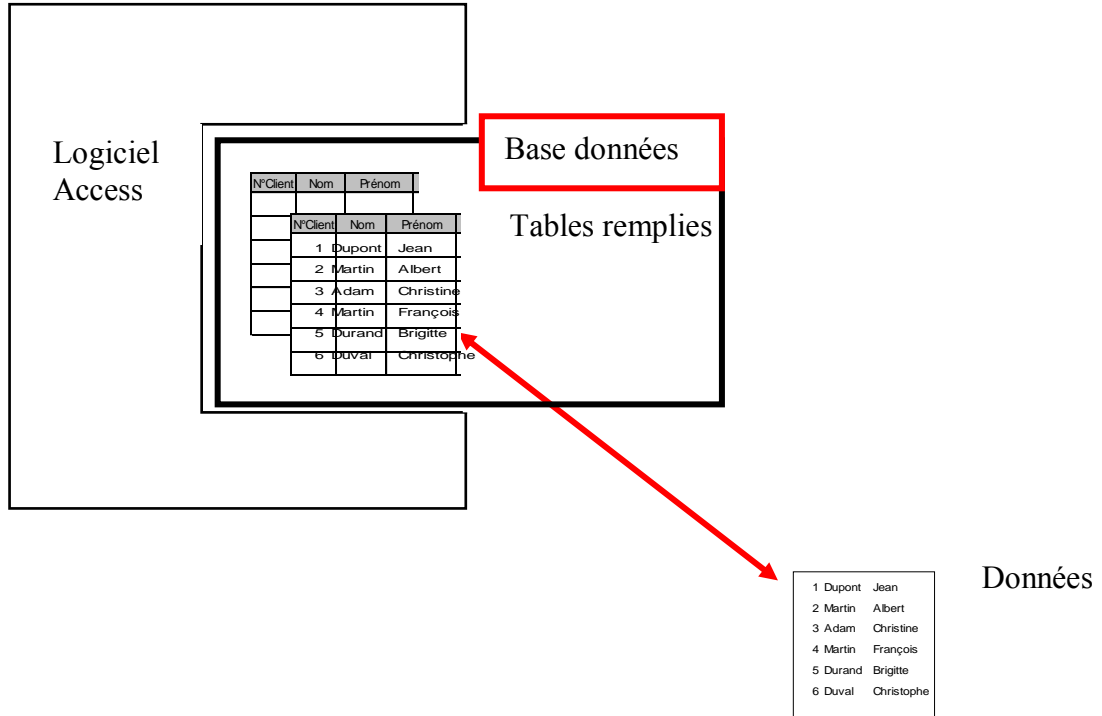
Logiciel Access

Base données

Tables remplies

| N°Client | Nom | Prénom |
|---|---|---|
| | | |

| N°Client | Nom | Prénom |
|---|---|---|
| 1 | Dupont | Jean |
| 2 | Martin | Albert |
| 3 | Adam | Christine |
| 4 | Martin | François |
| 5 | Durand | Brigitte |
| 6 | Duval | Christophe |

Données

1 Dupont Jean
2 Martin Albert
3 Adam Christine
4 Martin François
5 Durand Brigitte
6 Duval Christophe